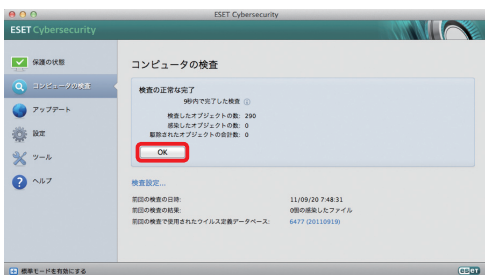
ESET Cybersecurity

ESET Cybersecurity

保護の状態
コンピュータの検査
アップデート
設定
ツール
ヘルプ

コンピュータの検査

検査の正常な完了
9秒内で完了した検査

検査したオブジェクトの数: 290
感染したオブジェクトの数: 0
駆除されたオブジェクトの合計数: 0

OK

検査設定...

前回の検査の日時: 11/09/20 7:48:31
前回の検査の結果: 0個の感染したファイル
前回の検査で使用されたウイルス定義データベース: 6477 (20110919)

標準モードを有効にする

eset